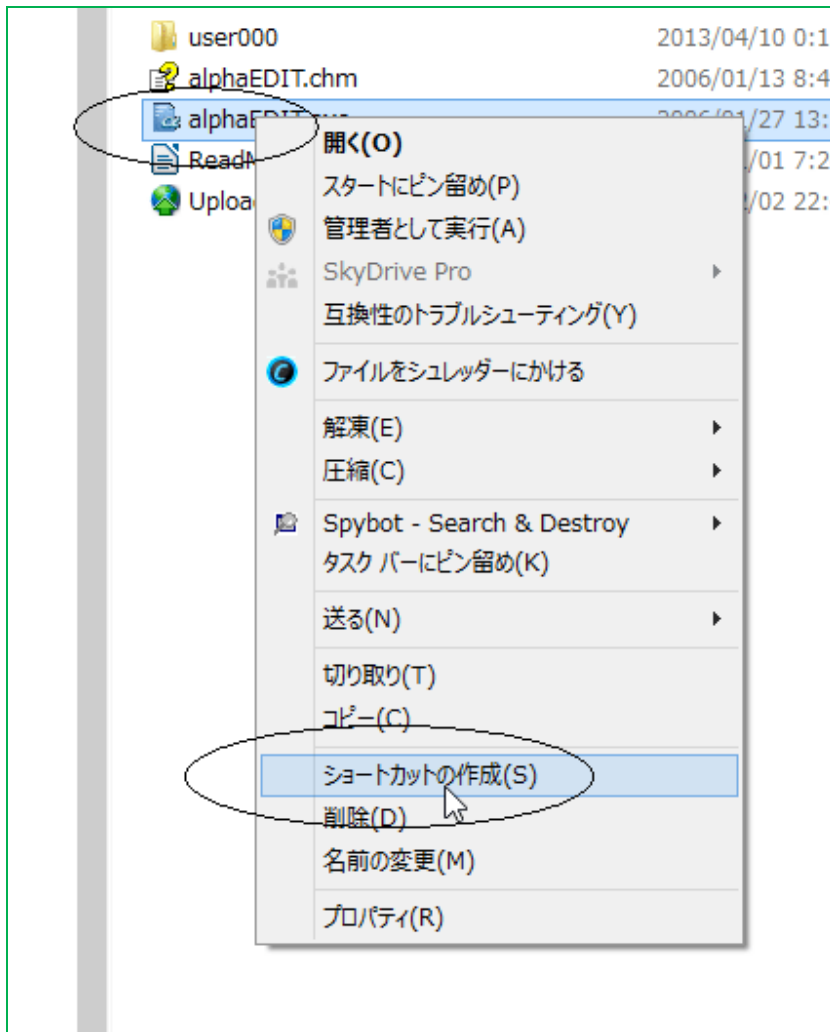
user000 2013/04/10 0:1
alphaEDIT.chm 2006/01/13 8:4
alphaEDIT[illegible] 2006/01/27 13:
ReadM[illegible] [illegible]/01 7:2
Uploa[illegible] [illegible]/02 22:

開く(O)
スタートにピン留め(P)
管理者として実行(A)
SkyDrive Pro
互換性のトラブルシューティング(Y)
ファイルをシュレッダーにかける
解凍(E)
圧縮(C)
Spybot - Search & Destroy
タスク バーにピン留め(K)
送る(N)
切り取り(T)
コピー(C)
ショートカットの作成(S)
削除(D)
名前の変更(M)
プロパティ(R)